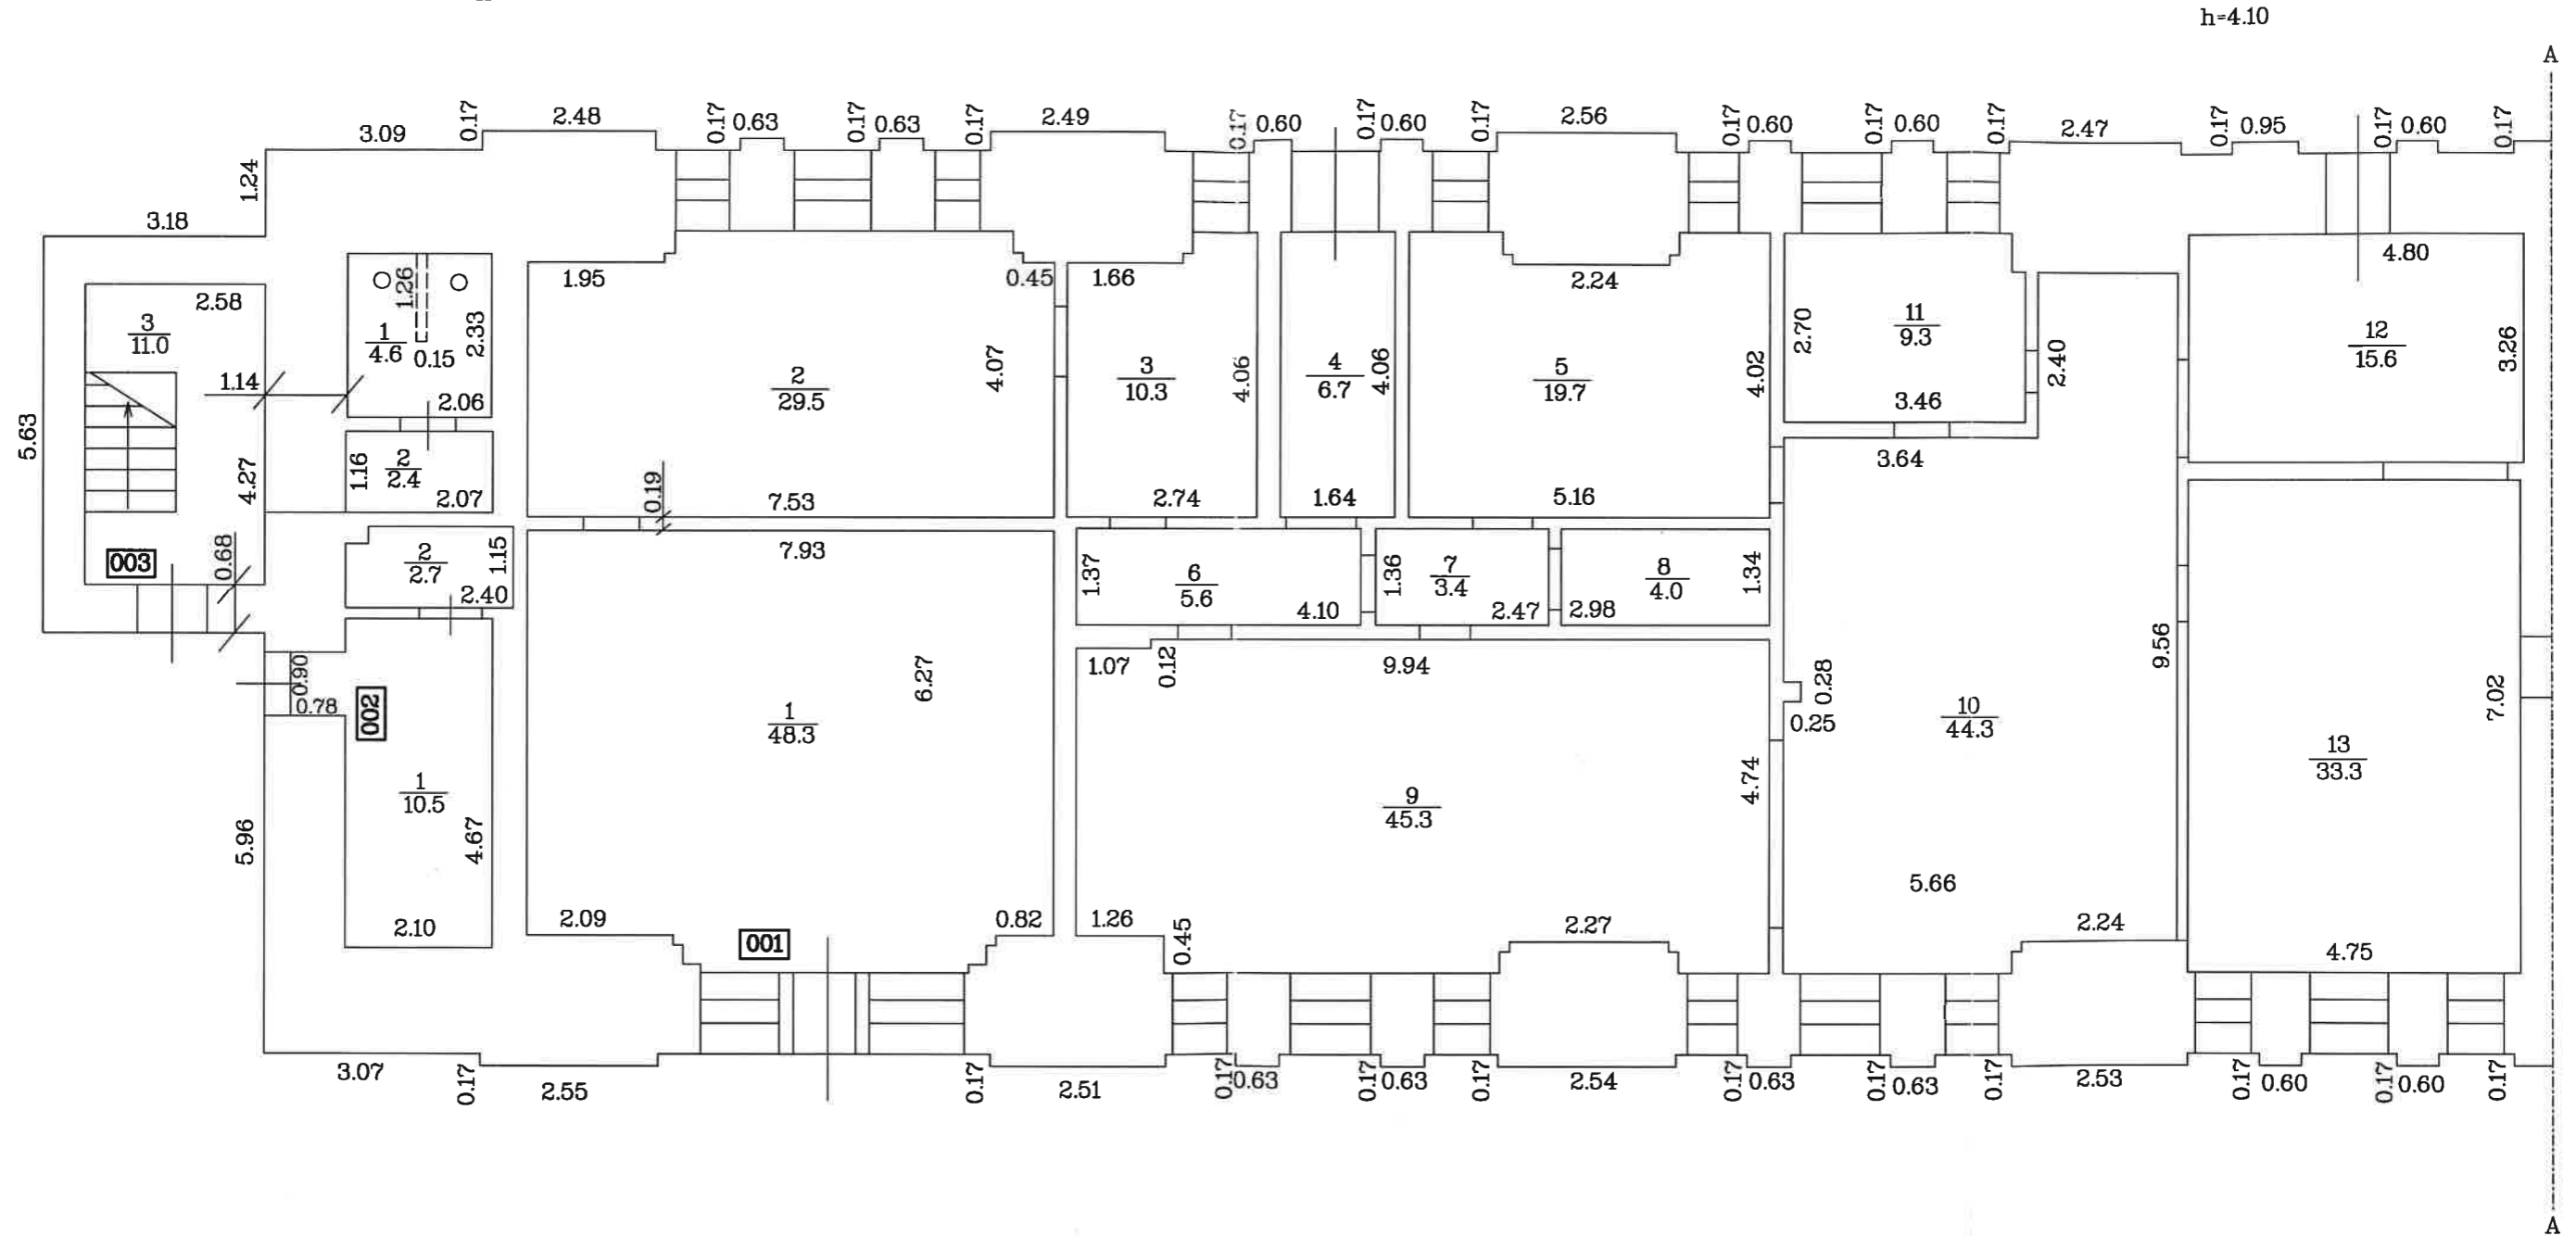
h=4.10

A

3.09 0.17 2.48 0.17 0.63 0.17 0.63 0.17 2.49 0.17 0.60 0.17 0.60 0.17 2.56 0.17 0.60 0.17 0.60 0.17 2.47 0.17 0.95 0.17 0.60 0.17

1.24
3.18

2.58
$\frac{3}{11.0}$
1.14
5.63
4.27
003
0.68

1.26
$\frac{1}{4.6}$ 0.15
2.33
2.06
1.16 $\frac{2}{2.4}$
2.07

$\frac{2}{2.7}$ 1.15
2.40
0.90
0.78
002
$\frac{1}{10.5}$
4.67
5.96
2.10

1.95
0.45
$\frac{2}{29.5}$
4.07
0.19
7.53
7.93
6.27
$\frac{1}{48.3}$
2.09
0.82
001

1.66
$\frac{3}{10.3}$
4.06
2.74
$\frac{4}{6.7}$
4.06
1.64
2.24
$\frac{5}{19.7}$
4.02
5.16

1.37 $\frac{6}{5.6}$
4.10
1.36 $\frac{7}{3.4}$
2.47
2.98 $\frac{8}{4.0}$ 1.34

1.07 0.12
9.94
$\frac{9}{45.3}$
4.74
1.26
0.45
2.27

2.70
$\frac{11}{9.3}$
3.46
2.40
3.64
0.28
0.25
$\frac{10}{44.3}$
9.56
5.66
2.24

4.80
$\frac{12}{15.6}$
3.26
$\frac{13}{33.3}$
7.02
4.75

3.07 0.17 2.55 0.17 2.51 0.17 0.63 0.17 0.63 0.17 2.54 0.17 0.63 0.17 0.63 0.17 2.53 0.17 0.60 0.17 0.60 0.17

A